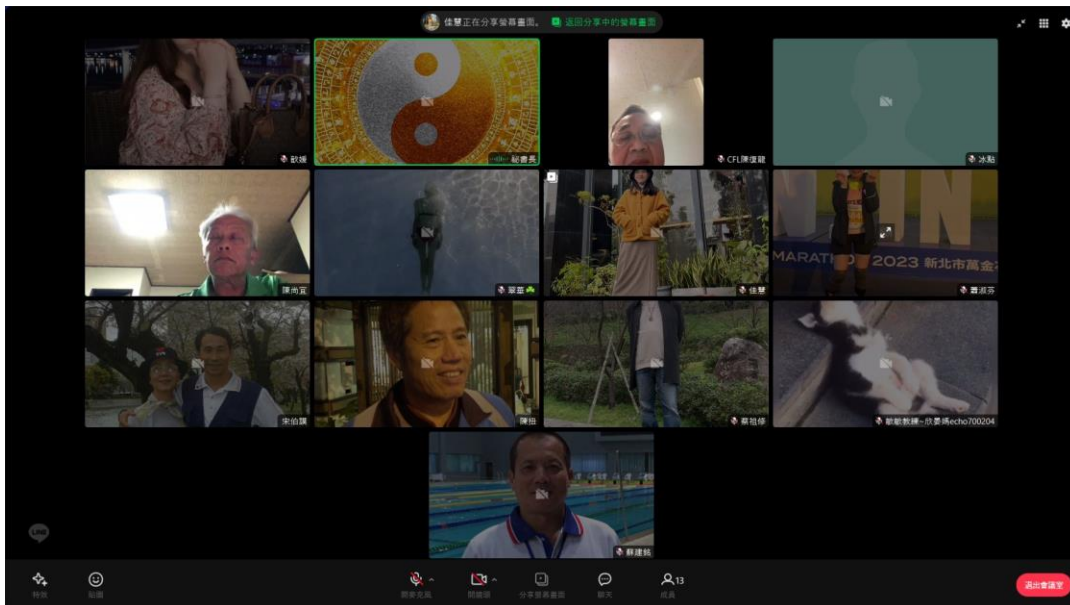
佳慧正在分享螢幕畫面。 返回分享中的螢幕畫面

欽娥

秘書長

CFL陳俊龍

冰點

陳尚宜

翠苗

佳慧

MARATH 2023 新北市萬金

書淑芬

宋伯謙

陳坤

蔡祖修

歡歡教練~欣妻媽echo700204

蘇建銘

LINE

特效

貼圖

開啟克風

開啟頭

分享螢幕畫面

聊天

13

成員

退出會議室